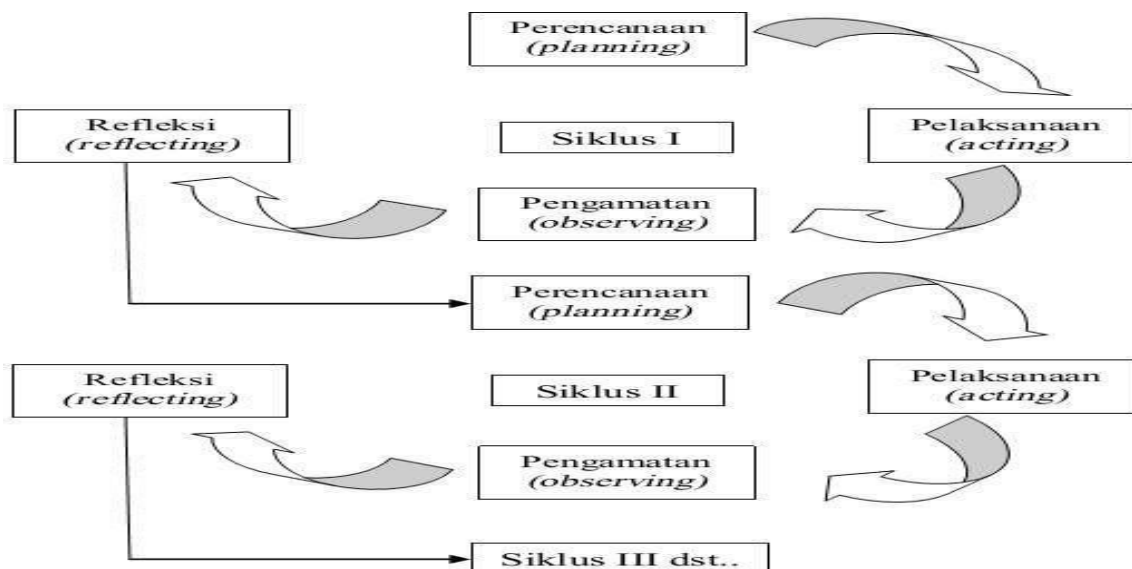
Perencanaan
*(planning)*

Refleksi
*(reflecting)*

Siklus I

Pelaksanaan
*(acting)*

Pengamatan
*(observing)*

Perencanaan
*(planning)*

Refleksi
*(reflecting)*

Siklus II

Pelaksanaan
*(acting)*

Pengamatan
*(observing)*

Siklus III dst..